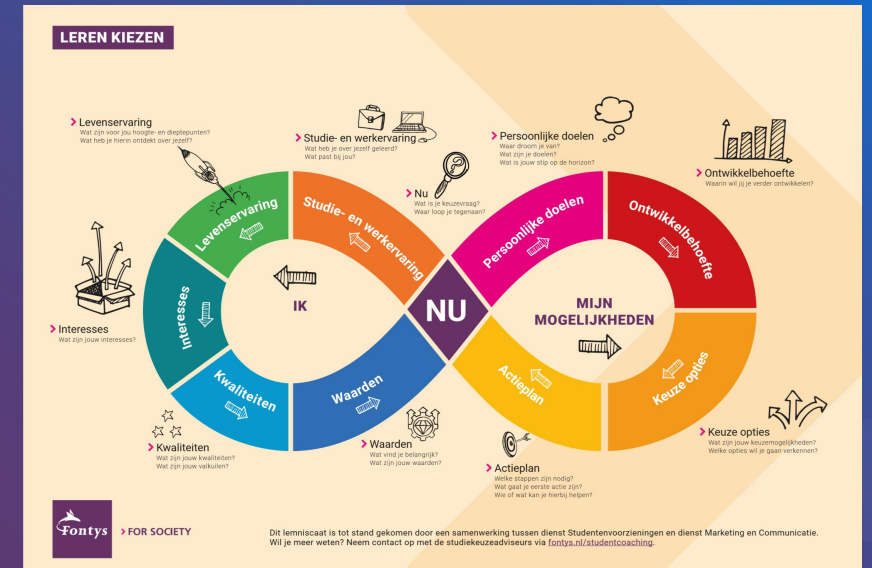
LEREN KIEZEN

› Levenservaring
Wat zijn voor jou hoogte- en dieptepunten?
Wat heb je hierin ontdekt over jezelf?

› Studie- en werkervaring
Wat heb je over jezelf geleerd?
Wat past bij jou?

› Nu
Wat is je keuzevraag?
Waar loop je tegenaan?

› Persoonlijke doelen
Waar droom je van?
Wat zijn je doelen?
Wat is jouw stip op de horizon?

› Ontwikkelbehoefte
Waarin wil jij je verder ontwikkelen?

› Interesses
Wat zijn jouw interesses?

› Kwaliteiten
Wat zijn jouw kwaliteiten?
Wat zijn jouw valkuilen?

› Waarden
Wat vind je belangrijk?
Wat zijn jouw waarden?

› Actieplan
Welke stappen zijn nodig?
Wat gaat je eerste actie zijn?
Wie of wat kan je hierbij helpen?

› Keuze opties
Wat zijn jouw keuzemogelijkheden?
Welke opties wil je gaan verkennen?

Levenservaring
Studie- en werkervaring
Persoonlijke doelen
Ontwikkelbehoefte
Interesses
IK
NU
MIJN MOGELIJKHEDEN
Kwaliteiten
Waarden
Actieplan
Keuze opties

Fontys
› FOR SOCIETY

Dit lemniscaat is tot stand gekomen door een samenwerking tussen dienst Studentenvoorzieningen en dienst Marketing en Communicatie.
Wil je meer weten? Neem contact op met de studiekeuzeadviseurs via fontys.nl/studentcoaching.